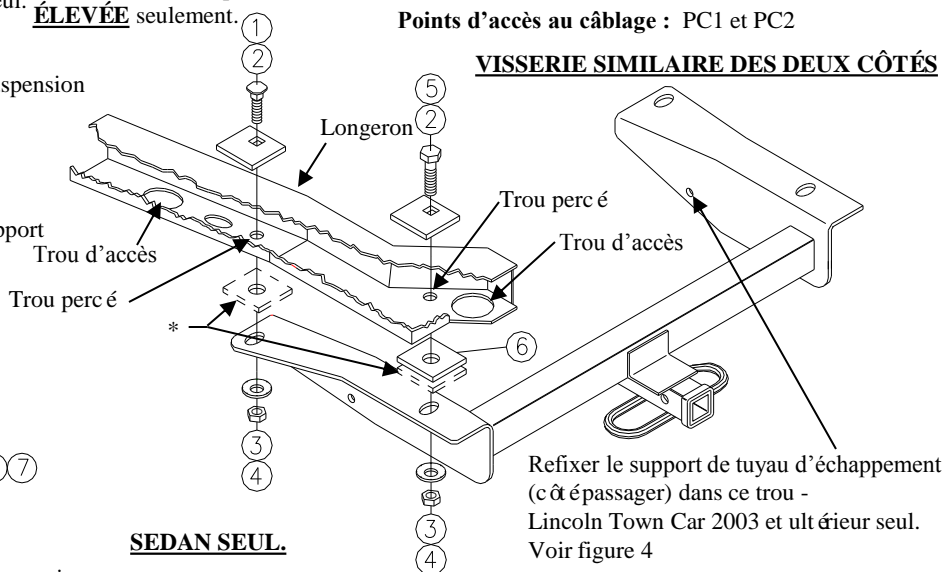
seul. ÉLEVÉE seulement.

Points d'accès au câblage : PC1 et PC2

VISSERIE SIMILAIRE DES DEUX CÔTÉS

spension

pport

1
2
5
2

Longeron

Trou percé

Trou d'accès

Trou d'accès

Trou percé

*

6

7

3
4
3
4

Refixer le support de tuyau d'échappement (côté passager) dans ce trou - Lincoln Town Car 2003 et ultérieur seul. Voir figure 4

SEDAN SEUL.